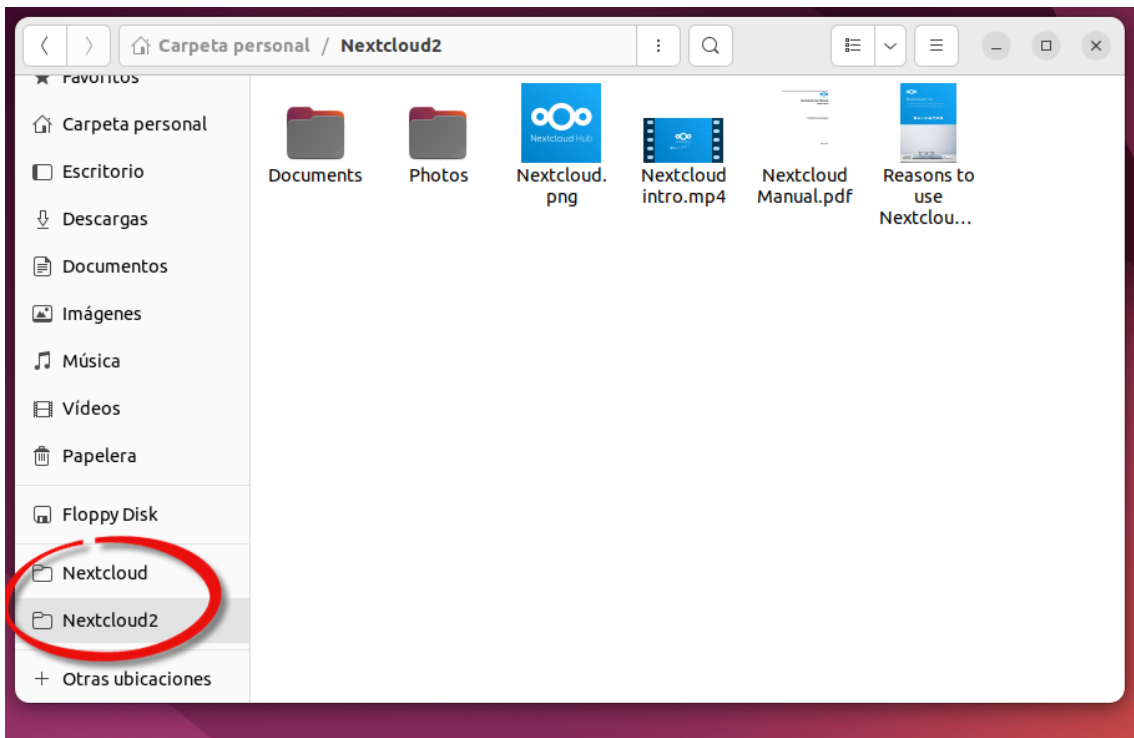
Carpeta personal / Nextcloud2

Favoritos
Carpeta personal
Escritorio
Descargas
Documentos
Imágenes
Música
Vídeos
Papelera
Floppy Disk
Nextcloud
Nextcloud2
+ Otras ubicaciones

Documents
Photos
Nextcloud Hub
Nextcloud.png
Nextcloud intro.mp4
Nextcloud Manual.pdf
Reasons to use Nextclou…